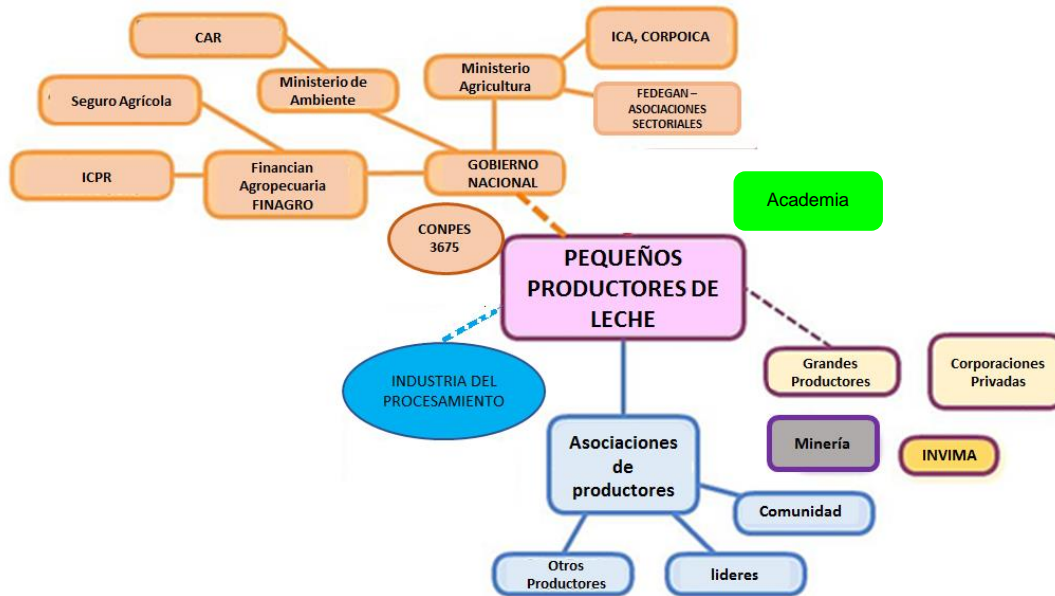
CAR

Ministerio de Ambiente

ICA, CORPOICA

Ministerio Agricultura

FEDEGAN – ASOCIACIONES SECTORIALES

Seguro Agrícola

ICPR

Financian Agropecuaria FINAGRO

GOBIERNO NACIONAL

Academia

CONPES 3675

PEQUEÑOS PRODUCTORES DE LECHE

INDUSTRIA DEL PROCESAMIENTO

Grandes Productores

Corporaciones Privadas

Minería

INVIMA

Asociaciones de productores

Comunidad

Otros Productores

lideres